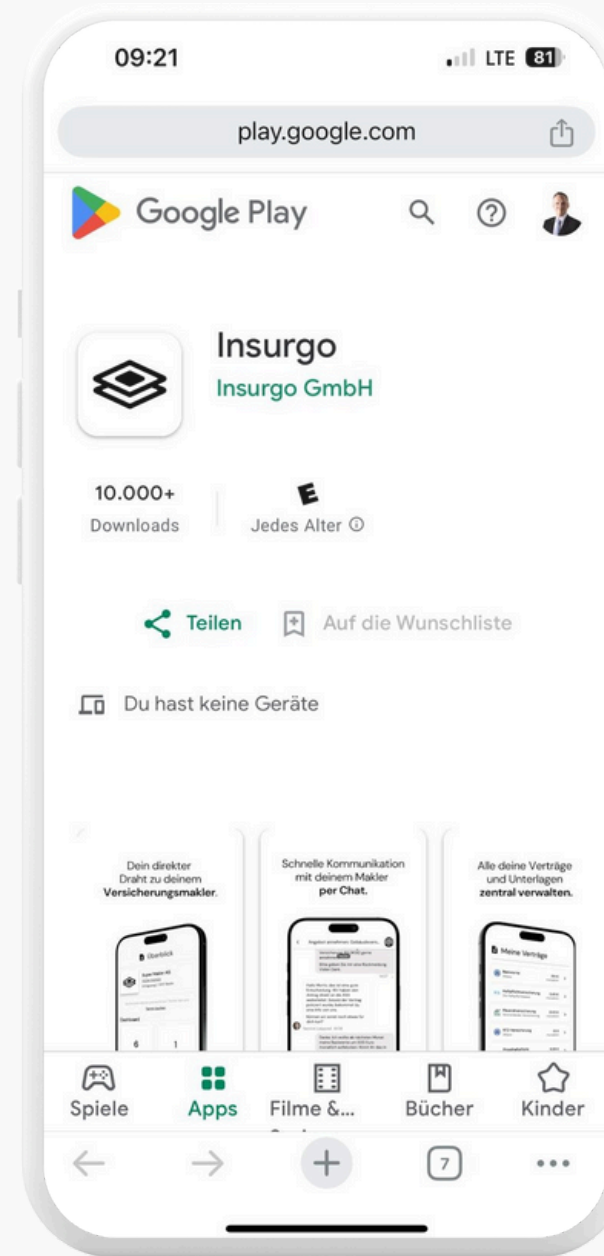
09:21

LTE 81

play.google.com

Google Play

Insurgo

Insurgo GmbH

10.000+
Downloads

E
Jedes Alter ⓘ

Teilen

Auf die Wunschliste

Du hast keine Geräte

Dein direkter Draht zu deinem **Versicherungsmakler**.

Überblick

Dashboard

6

1

Schnelle Kommunikation mit deinem Makler **per Chat**.

Alle deine Verträge und Unterlagen **zentral verwalten**.

Meine Verträge

Spiele

Apps

Filme &...

Bücher

Kinder

7